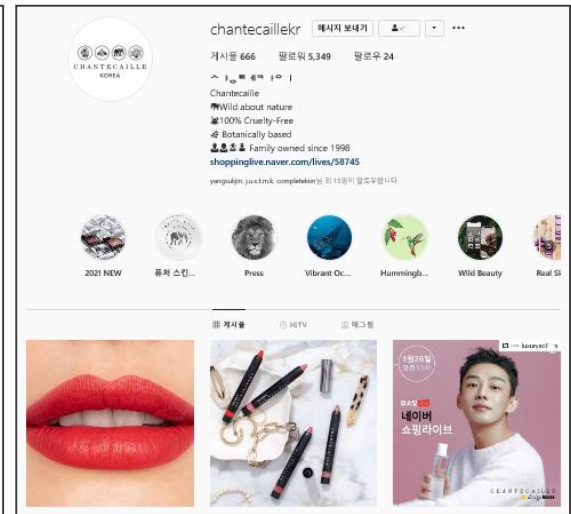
CHANTECAILLE KOREA

chantecaillekr 메시지 보내기 ···

게시물 666 팔로워 5,349 팔로우 24

샹테카이

Chantecaille
Wild about nature
100% Cruelty-Free
Botanically based
Family owned since 1998
shoppinglive.naver.com/lives/58745

yangsukjin, j.u.s.t.m.k, completekim님 외 13명이 팔로우합니다

2021 NEW
퓨처 스킨...
Press
Vibrant Oc...
Hummingb...
Wild Beauty
Real Sl

게시물 IGTV 태그됨

1월26일 오전11시
네이버 쇼핑라이브
CHANTECAILLE